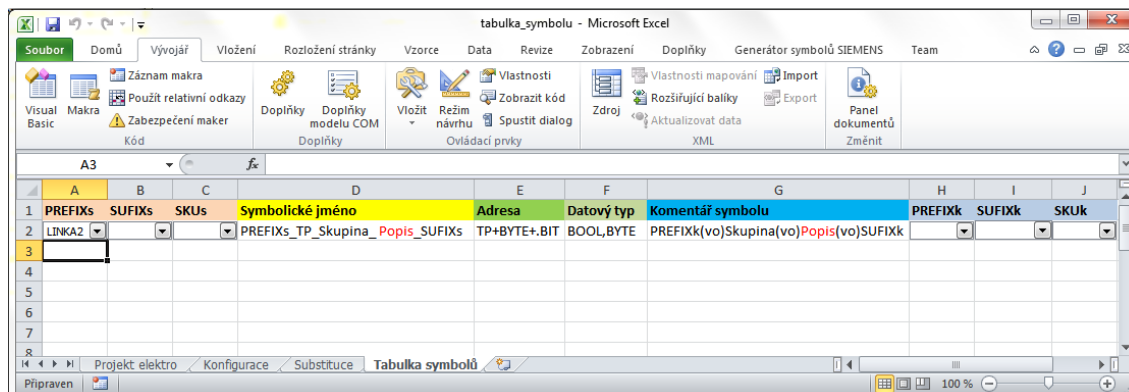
tabulka_symbolu - Microsoft Excel

Soubor Domů Vývojář Vložení Rozložení stránky Vzorce Data Revize Zobrazení Doplňky Generátor symbolů SIEMENS Team

Visual Basic Makra Záznam makra Použít relativní odkazy Zabezpečení maker Kód

Doplňky Doplňky modelu COM Doplňky

Vložit Režim návrhu Vlastnosti Zobrazit kód Spustit dialog Ovládací prvky

Zdroj Vlastnosti mapování Rozšiřující balíky Aktualizovat data Import Export XML

Panel dokumentů Změnit

A3 $f_x$

| | A | B | C | D | E | F | G | H | I | J |
|---|---|---|---|---|---|---|---|---|---|---|
| 1 | PREFIXs | SUFIXs | SKUs | Symbolické jméno | Adresa | Datový typ | Komentář symbolu | PREFIXk | SUFIXk | SKUk |
| 2 | LINKA2 | | | PREFIXs_TP_Skupina_ Popis_SUFIXs | TP+BYTE+.BIT | BOOL,BYTE | PREFIXk(vo)Skupina(vo)Popis(vo)SUFIXk | | | |
| 3 | | | | | | | | | | |
| 4 | | | | | | | | | | |
| 5 | | | | | | | | | | |
| 6 | | | | | | | | | | |
| 7 | | | | | | | | | | |
| 8 | | | | | | | | | | |

Projekt elektro Konfigurace Substituce Tabulka symbolů

Připraven 100 %